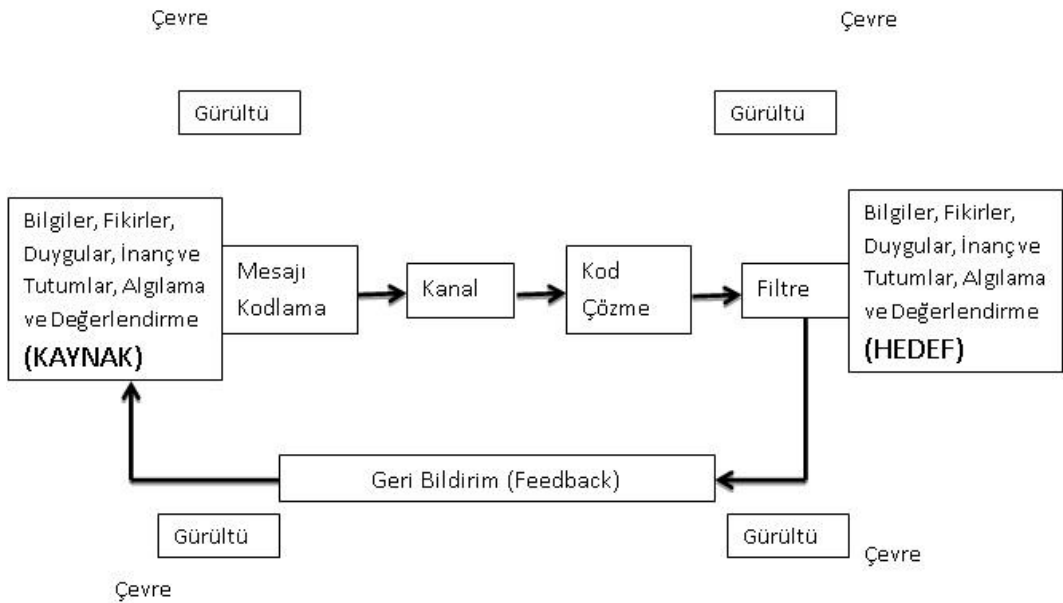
Çevre

Çevre

Gürültü

Gürültü

Bilgiler, Fikirler, Duygular, İnanç ve Tutumlar, Algılama ve Değerlendirme
(KAYNAK)

Mesajı Kodlama

Kanal

Kod Çözme

Filtre

Bilgiler, Fikirler, Duygular, İnanç ve Tutumlar, Algılama ve Değerlendirme
(HEDEF)

Geri Bildirim (Feedback)

Gürültü

Gürültü

Çevre

Çevre